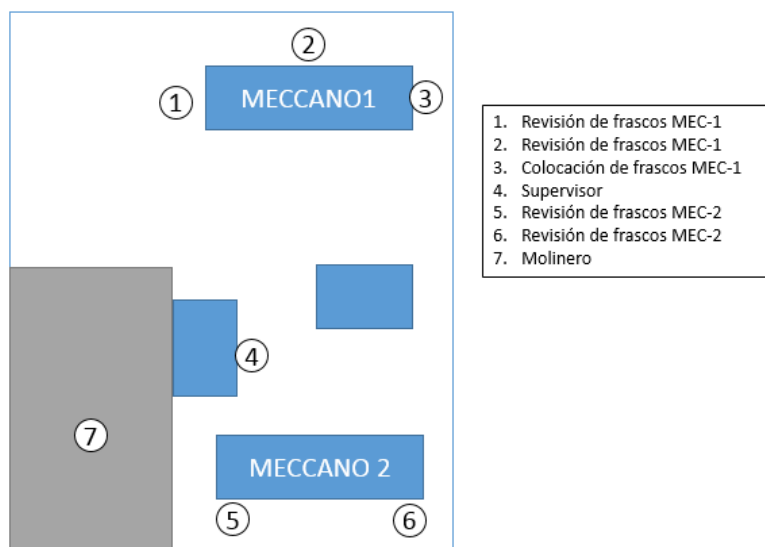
2

1 MECCANO1 3

4

7

MECCANO 2

5 6

1. Revisión de frascos MEC-1
2. Revisión de frascos MEC-1
3. Colocación de frascos MEC-1
4. Supervisor
5. Revisión de frascos MEC-2
6. Revisión de frascos MEC-2
7. Molinero